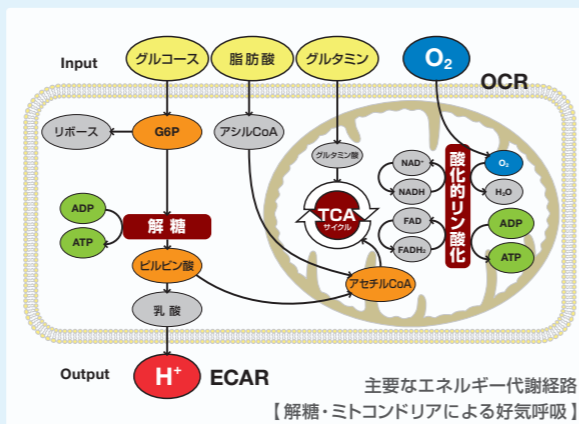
Input

グルコース

脂肪酸

グルタミン

$O_2$

OCR

リボース

G6P

アシルCoA

グルタミン酸

$NAD^+$

NADH

$O_2$

$H_2O$

ADP

ATP

解糖

TCA
サイクル

FAD

$FADH_2$

酸化的リン酸化

ADP

ATP

ピルビン酸

アセチルCoA

乳酸

Output

$H^+$

ECAR

主要なエネルギー代謝経路
【解糖・ミトコンドリアによる好気呼吸】